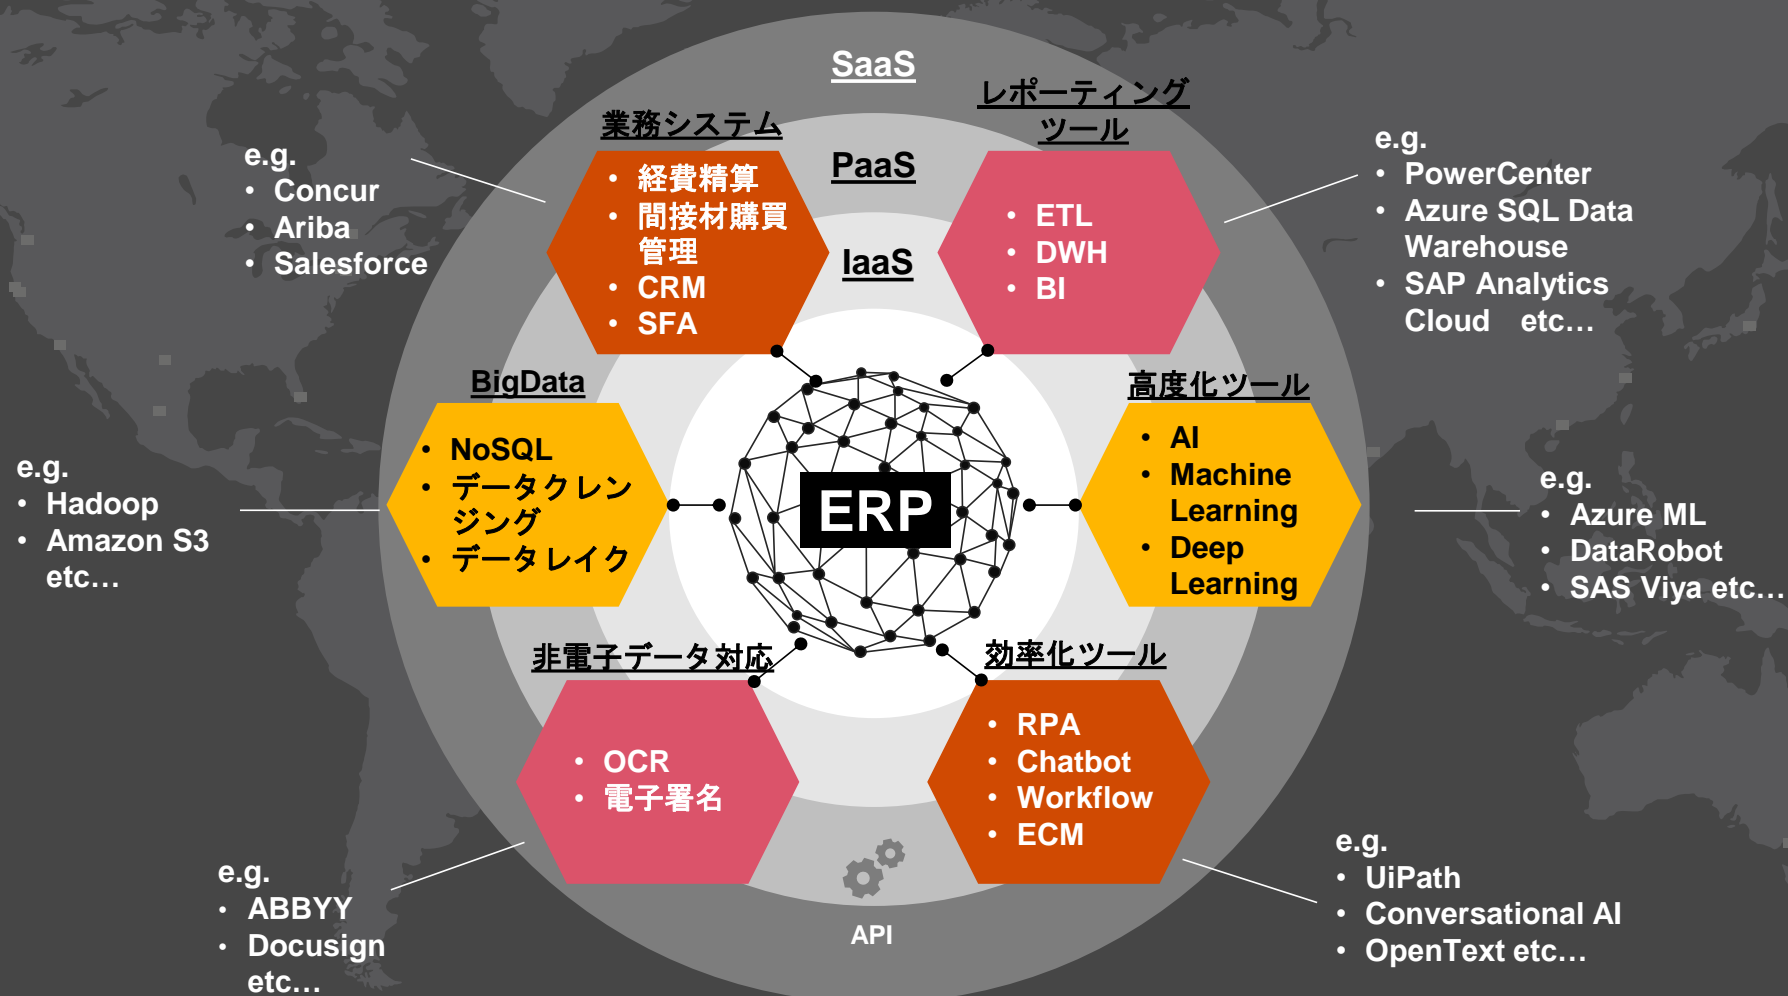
SaaS

PaaS

IaaS

業務システム

- 経費精算
- 間接材購買管理
- CRM
- SFA

e.g.
- Concur
- Ariba
- Salesforce

レポーティングツール

- ETL
- DWH
- BI

e.g.
- PowerCenter
- Azure SQL Data Warehouse
- SAP Analytics Cloud etc…

BigData

- NoSQL
- データクレンジング
- データレイク

e.g.
- Hadoop
- Amazon S3 etc…

ERP

高度化ツール

- AI
- Machine Learning
- Deep Learning

e.g.
- Azure ML
- DataRobot
- SAS Viya etc…

非電子データ対応

- OCR
- 電子署名

e.g.
- ABBYY
- Docusign etc…

効率化ツール

- RPA
- Chatbot
- Workflow
- ECM

e.g.
- UiPath
- Conversational AI
- OpenText etc…

API